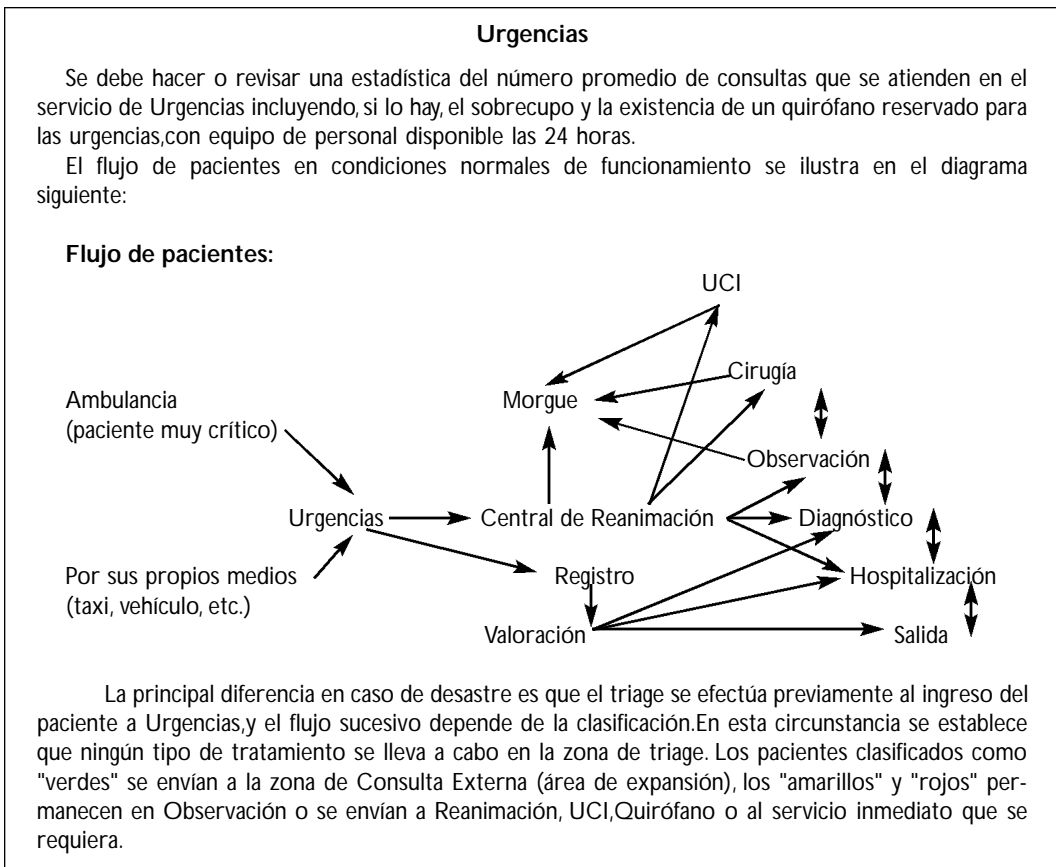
**Urgencias**

Se debe hacer o revisar una estadística del número promedio de consultas que se atienden en el servicio de Urgencias incluyendo, si lo hay, el sobrecupo y la existencia de un quirófano reservado para las urgencias,con equipo de personal disponible las 24 horas.

El flujo de pacientes en condiciones normales de funcionamiento se ilustra en el diagrama siguiente:

**Flujo de pacientes:**

UCI
Cirugía
Ambulancia (paciente muy crítico)
Morgue
Observación
Urgencias
Central de Reanimación
Diagnóstico
Por sus propios medios (taxi, vehículo, etc.)
Registro
Hospitalización
Valoración
Salida

La principal diferencia en caso de desastre es que el triage se efectúa previamente al ingreso del paciente a Urgencias,y el flujo sucesivo depende de la clasificación.En esta circunstancia se establece que ningún tipo de tratamiento se lleva a cabo en la zona de triage. Los pacientes clasificados como "verdes" se envían a la zona de Consulta Externa (área de expansión), los "amarillos" y "rojos" permanecen en Observación o se envían a Reanimación, UCI,Quirófano o al servicio inmediato que se requiera.